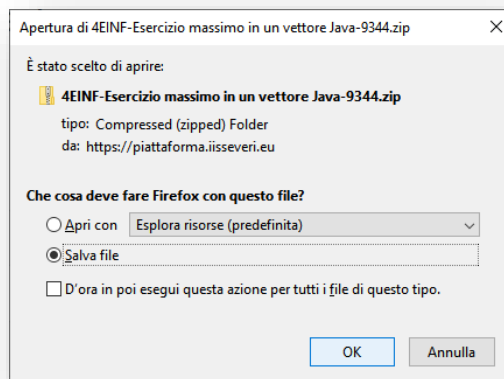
Apertura di 4EINF-Esercizio massimo in un vettore Java-9344.zip ×

È stato scelto di aprire:

4EINF-Esercizio massimo in un vettore Java-9344.zip

tipo: Compressed (zipped) Folder

da: https://piattaforma.iisseveri.eu

Che cosa deve fare Firefox con questo file?

Apri con Esplora risorse (predefinita)

Salva file

D'ora in poi esegui questa azione per tutti i file di questo tipo.

OK Annulla